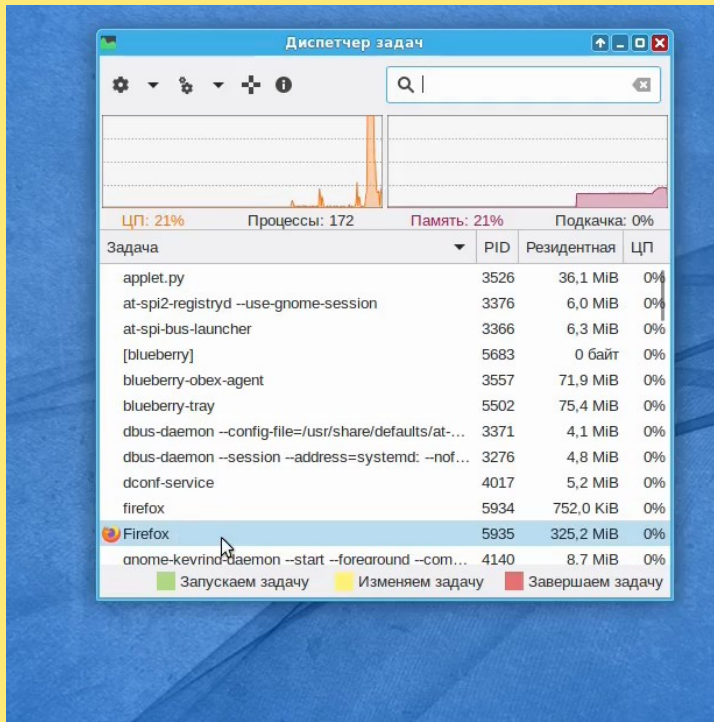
Диспетчер задач

ЦП: 21% Процессы: 172 Память: 21% Подкачка: 0%

| Задача | PID | Резидентная | ЦП |
|---|---|---|---|
| applet.py | 3526 | 36,1 MiB | 0% |
| at-spi2-registryd --use-gnome-session | 3376 | 6,0 MiB | 0% |
| at-spi-bus-launcher | 3366 | 6,3 MiB | 0% |
| [blueberry] | 5683 | 0 байт | 0% |
| blueberry-obex-agent | 3557 | 71,9 MiB | 0% |
| blueberry-tray | 5502 | 75,4 MiB | 0% |
| dbus-daemon --config-file=/usr/share/defaults/at-... | 3371 | 4,1 MiB | 0% |
| dbus-daemon --session --address=systemd: --nof... | 3276 | 4,8 MiB | 0% |
| dconf-service | 4017 | 5,2 MiB | 0% |
| firefox | 5934 | 752,0 KiB | 0% |
| Firefox | 5935 | 325,2 MiB | 0% |
| gnome-keyring-daemon --start --foreground --com... | 4140 | 8,7 MiB | 0% |

Запускаем задачу Изменяем задачу Завершаем задачу